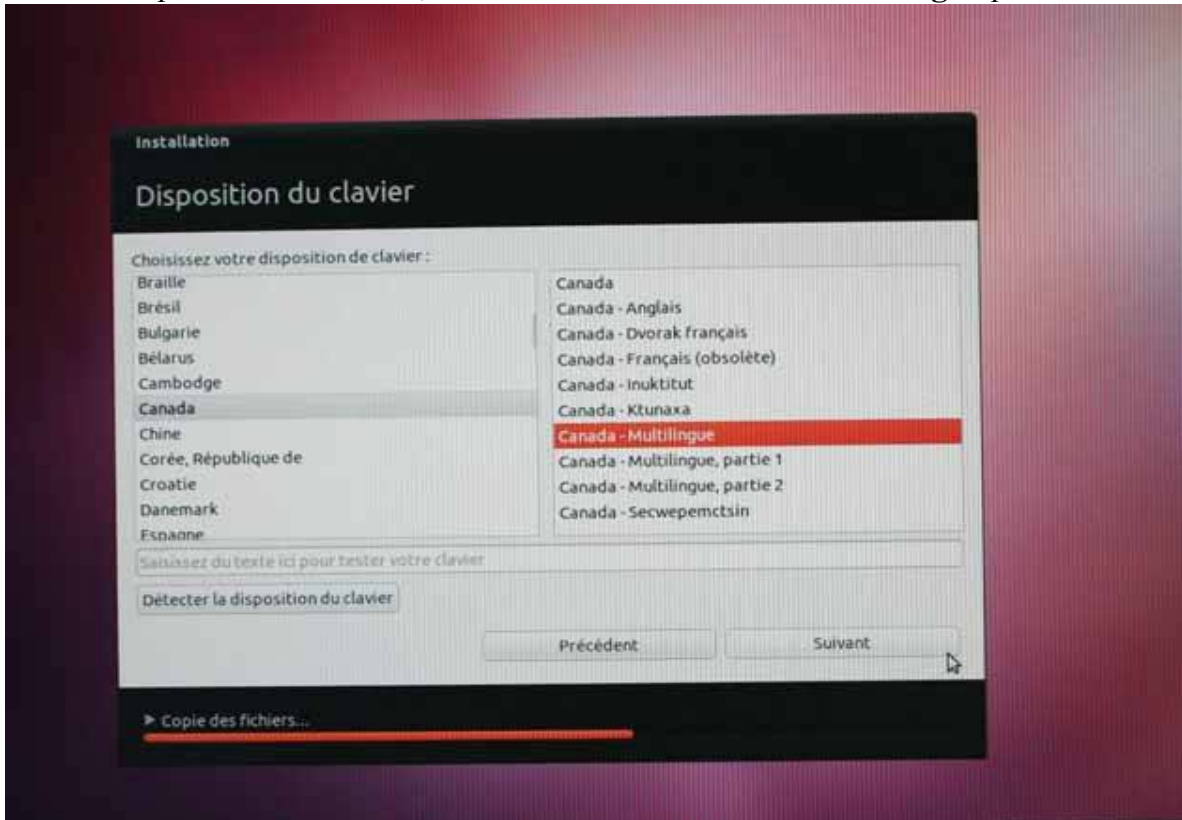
Installation

Disposition du clavier

Choisissez votre disposition de clavier :

Braille
Brésil
Bulgarie
Bélarus
Cambodge
Canada
Chine
Corée, République de
Croatie
Danemark
Espagne

Canada
Canada - Anglais
Canada - Dvorak français
Canada - Français (obsolète)
Canada - Inuktitut
Canada - Ktunaxa
Canada - Multilingue
Canada - Multilingue, partie 1
Canada - Multilingue, partie 2
Canada - Secwepemctsin

Saisissez du texte ici pour tester votre clavier

Détecter la disposition du clavier

Précédent

Suivant

▸ Copie des fichiers...